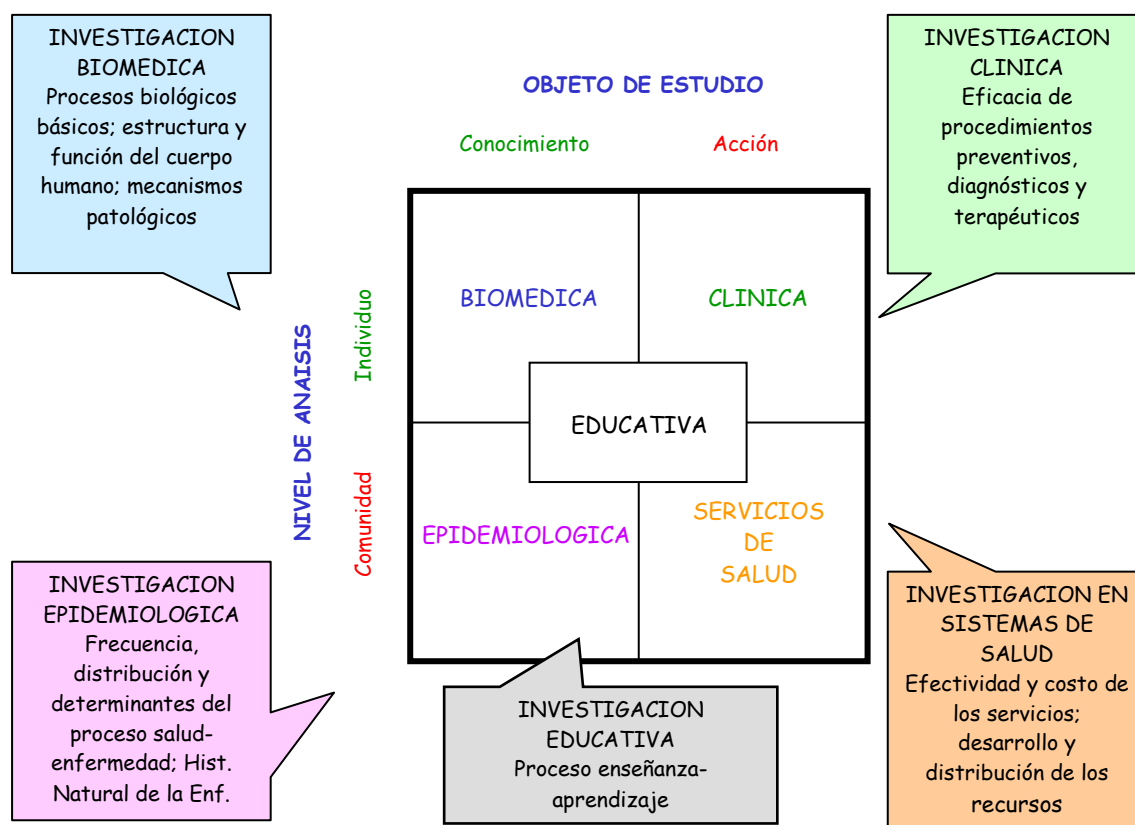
INVESTIGACION BIOMEDICA
Procesos biológicos básicos; estructura y función del cuerpo humano; mecanismos patológicos

OBJETO DE ESTUDIO

Conocimiento

Acción

INVESTIGACION CLINICA
Eficacia de procedimientos preventivos, diagnósticos y terapéuticos

NIVEL DE ANAISIS

Individuo

Comunidad

BIOMEDICA

CLINICA

EDUCATIVA

EPIDEMIOLOGICA

SERVICIOS DE SALUD

INVESTIGACION EPIDEMIOLOGICA
Frecuencia, distribución y determinantes del proceso salud-enfermedad; Hist. Natural de la Enf.

INVESTIGACION EDUCATIVA
Proceso enseñanza-aprendizaje

INVESTIGACION EN SISTEMAS DE SALUD
Efectividad y costo de los servicios; desarrollo y distribución de los recursos